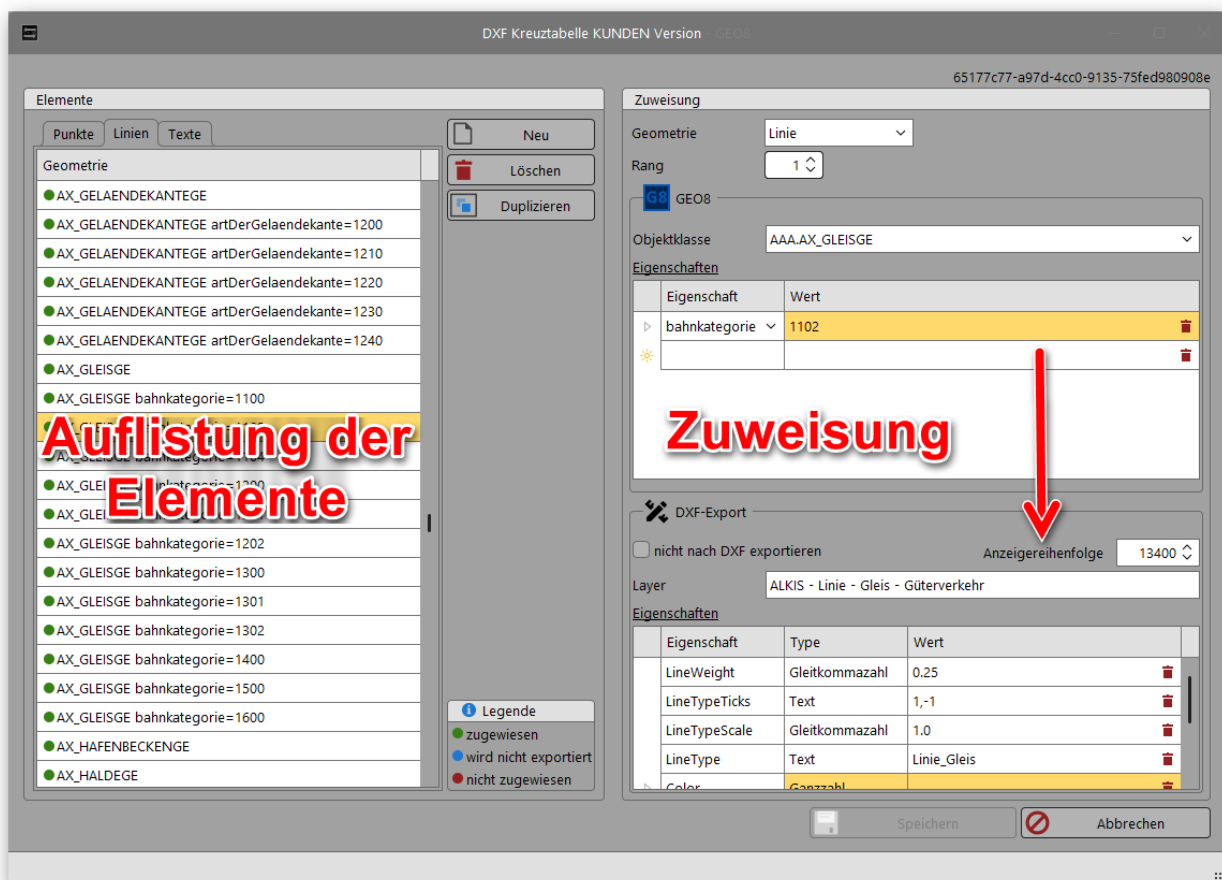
DXF Kreuztabelle KUNDEN Version GEO8

65177c77-a97d-4cc0-9135-75fed980908e

Elemente

Punkte | Linien | Texte

Neu
Löschen
Duplizieren

| Geometrie |
|---|
| AX_GELAENDEKANTEGE |
| AX_GELAENDEKANTEGE artDerGelaendekante=1200 |
| AX_GELAENDEKANTEGE artDerGelaendekante=1210 |
| AX_GELAENDEKANTEGE artDerGelaendekante=1220 |
| AX_GELAENDEKANTEGE artDerGelaendekante=1230 |
| AX_GELAENDEKANTEGE artDerGelaendekante=1240 |
| AX_GLEISGE |
| AX_GLEISGE bahnkategorie=1100 |
| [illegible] |
| AX_GLEISGE bahnkategorie=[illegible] |
| AX_GLEI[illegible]nkategorie=1200 |
| AX_GLEI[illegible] |
| AX_GLEISGE bahnkategorie=1202 |
| AX_GLEISGE bahnkategorie=1300 |
| AX_GLEISGE bahnkategorie=1301 |
| AX_GLEISGE bahnkategorie=1302 |
| AX_GLEISGE bahnkategorie=1400 |
| AX_GLEISGE bahnkategorie=1500 |
| AX_GLEISGE bahnkategorie=1600 |
| AX_HAFENBECKENGE |
| AX_HALDEGE |

Auflistung der Elemente

Legende
zugewiesen
wird nicht exportiert
nicht zugewiesen

Zuweisung

Geometrie Linie
Rang 1

G8 GEO8

Objektklasse AAA.AX_GLEISGE

Eigenschaften

| Eigenschaft | Wert |
|---|---|
| bahnkategorie | 1102 |
| | |

Zuweisung

DXF-Export

nicht nach DXF exportieren
Anzeigereihenfolge 13400

Layer ALKIS - Linie - Gleis - Güterverkehr

Eigenschaften

| Eigenschaft | Type | Wert |
|---|---|---|
| LineWeight | Gleitkommazahl | 0.25 |
| LineTypeTicks | Text | 1,-1 |
| LineTypeScale | Gleitkommazahl | 1.0 |
| LineType | Text | Linie_Gleis |
| Color | Ganzzahl | |

Speichern
Abbrechen